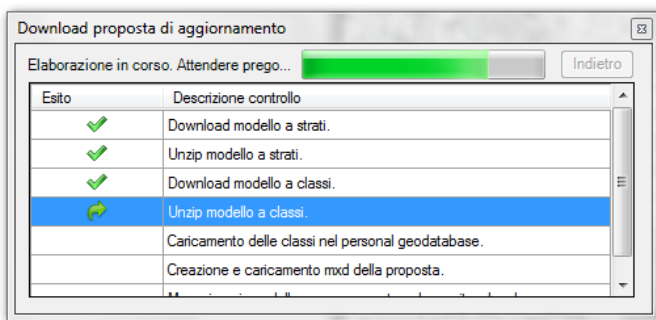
Download proposta di aggiornamento

Elaborazione in corso. Attendere prego...

Indietro

| Esito | Descrizione controllo |
|---|---|
| | Download modello a strati. |
| | Unzip modello a strati. |
| | Download modello a classi. |
| | Unzip modello a classi. |
| | Caricamento delle classi nel personal geodatabase. |
| | Creazione e caricamento mxd della proposta. |
| | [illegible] |